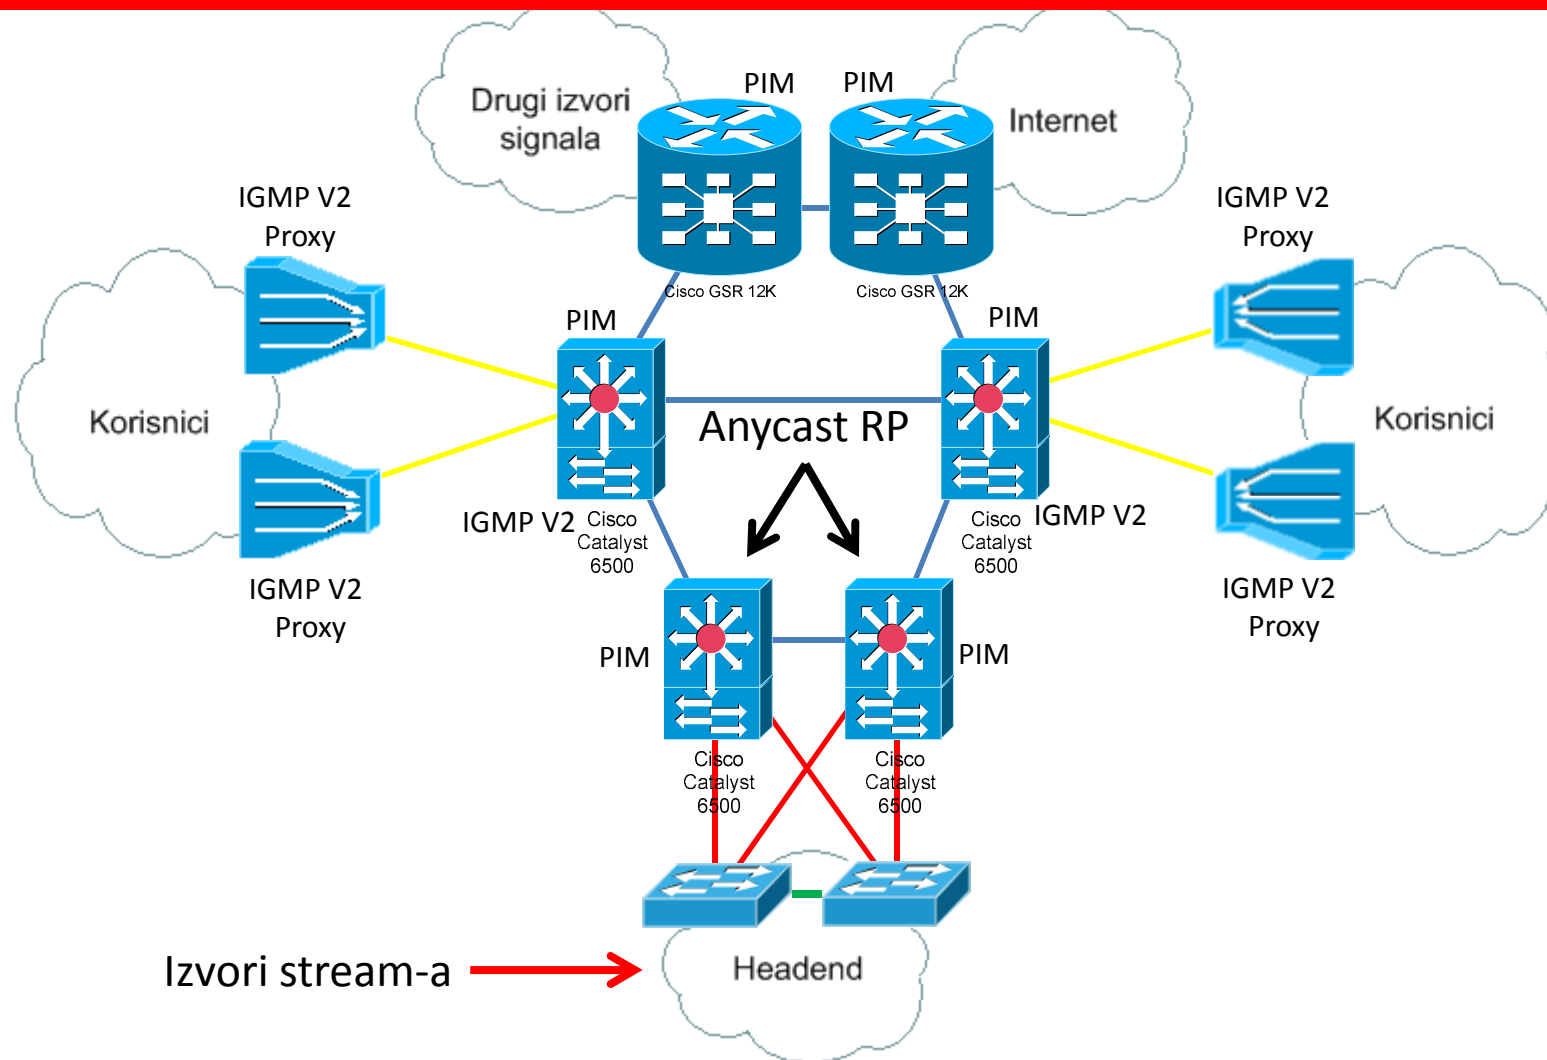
Drugi izvori signala

PIM

PIM

Internet

Cisco GSR 12K

Cisco GSR 12K

IGMP V2 Proxy

IGMP V2 Proxy

PIM

PIM

Korisnici

Anycast RP

Korisnici

IGMP V2

Cisco Catalyst 6500

Cisco Catalyst 6500

IGMP V2

IGMP V2 Proxy

IGMP V2 Proxy

PIM

PIM

Cisco Catalyst 6500

Cisco Catalyst 6500

Izvori stream-a

Headend